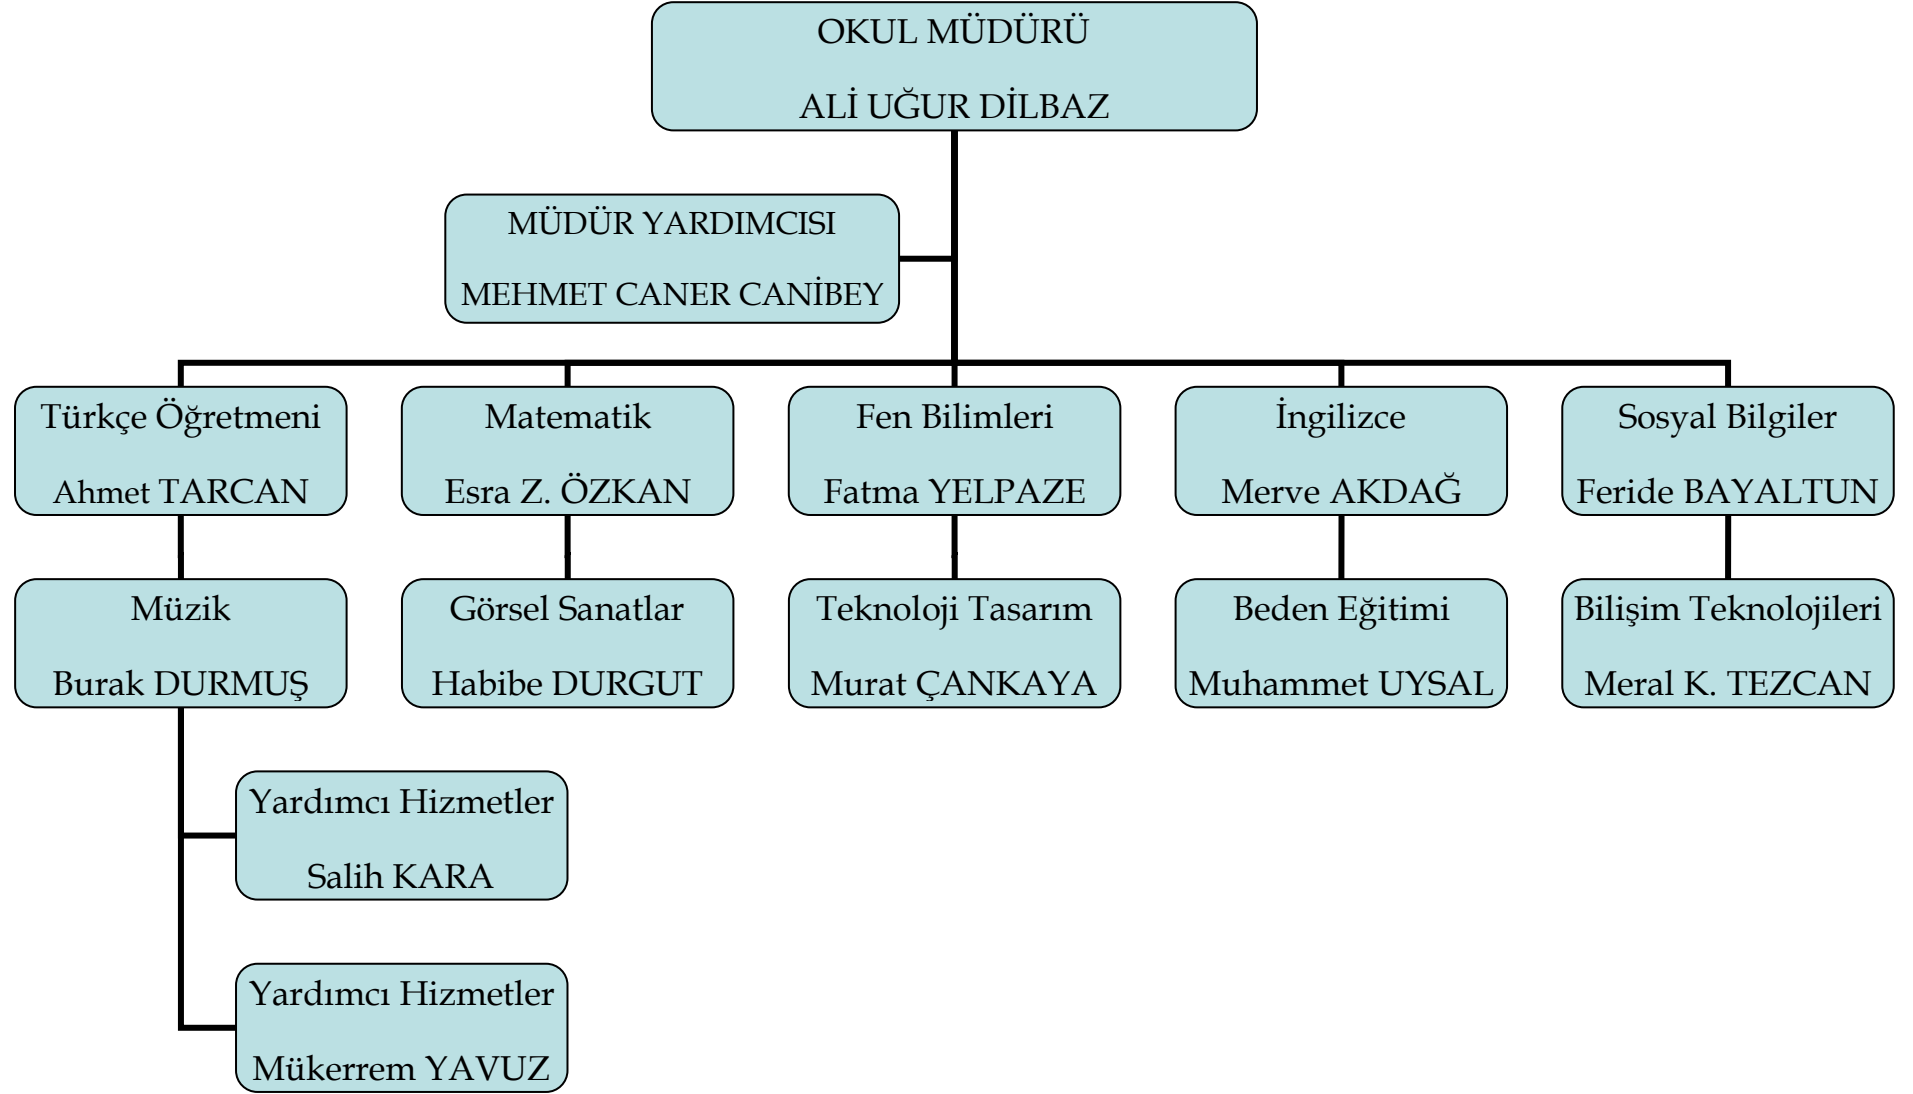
OKUL MÜDÜRÜ
ALİ UĞUR DİLBAZ

MÜDÜR YARDIMCISI
MEHMET CANER CANİBEY

Türkçe Öğretmeni
Ahmet TARCAN

Matematik
Esra Z. ÖZKAN

Fen Bilimleri
Fatma YELPAZE

İngilizce
Merve AKDAĞ

Sosyal Bilgiler
Feride BAYALTUN

Müzik
Burak DURMUŞ

Görsel Sanatlar
Habibe DURGUT

Teknoloji Tasarım
Murat ÇANKAYA

Beden Eğitimi
Muhammet UYSAL

Bilişim Teknolojileri
Meral K. TEZCAN

Yardımcı Hizmetler
Salih KARA

Yardımcı Hizmetler
Mükerrem YAVUZ